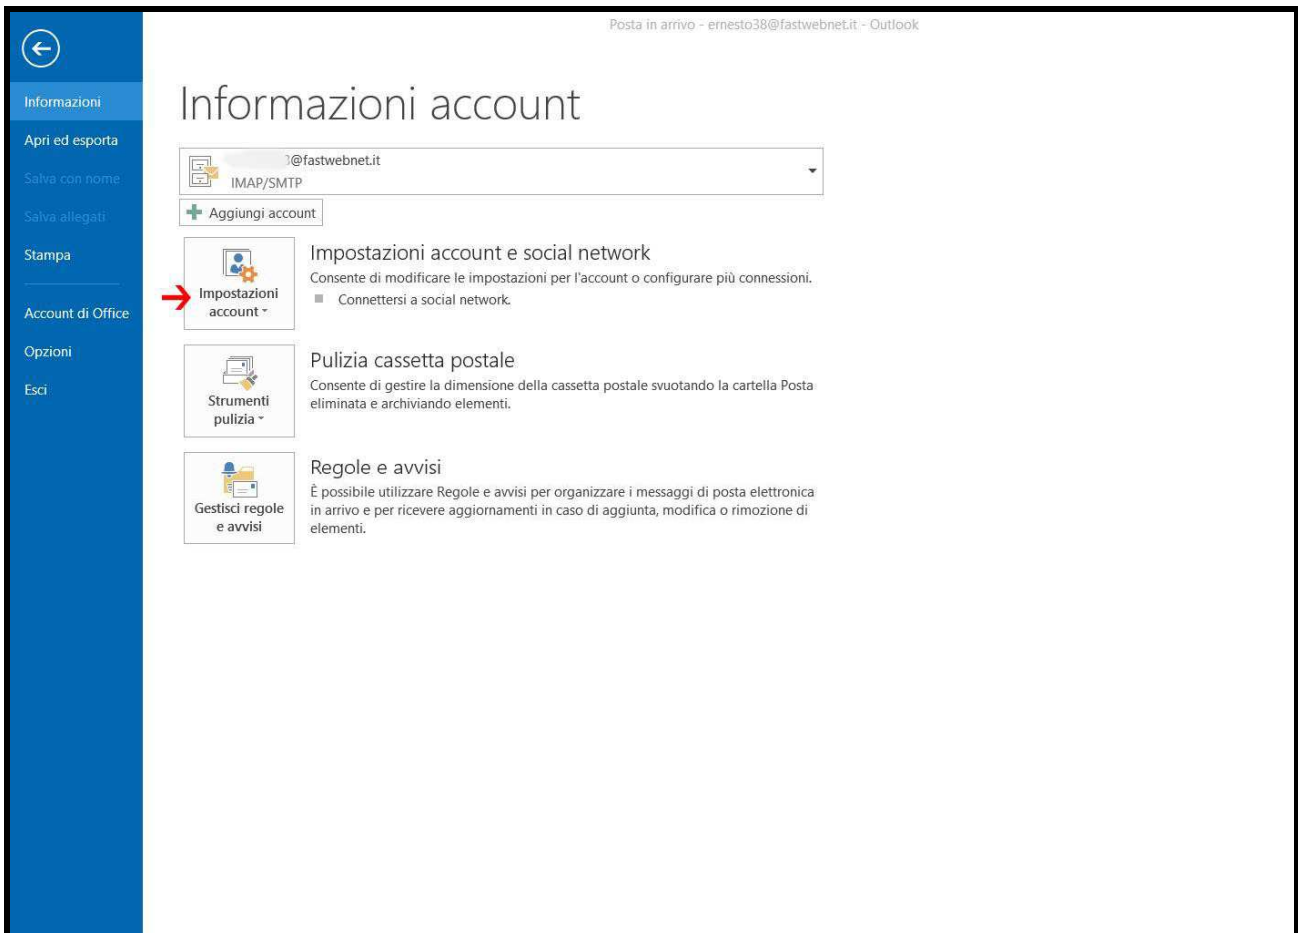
Posta in arrivo - ernesto38@fastwebnet.it - Outlook

Informazioni
Apri ed esporta
Salva con nome
Salva allegati
Stampa
Account di Office
Opzioni
Esci

Informazioni account

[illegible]@fastwebnet.it
IMAP/SMTP

Aggiungi account

Impostazioni account

Impostazioni account e social network
Consente di modificare le impostazioni per l'account o configurare più connessioni.
Connettersi a social network.

Strumenti pulizia

Pulizia cassetta postale
Consente di gestire la dimensione della cassetta postale svuotando la cartella Posta eliminata e archiviando elementi.

Gestisci regole e avvisi

Regole e avvisi
È possibile utilizzare Regole e avvisi per organizzare i messaggi di posta elettronica in arrivo e per ricevere aggiornamenti in caso di aggiunta, modifica o rimozione di elementi.